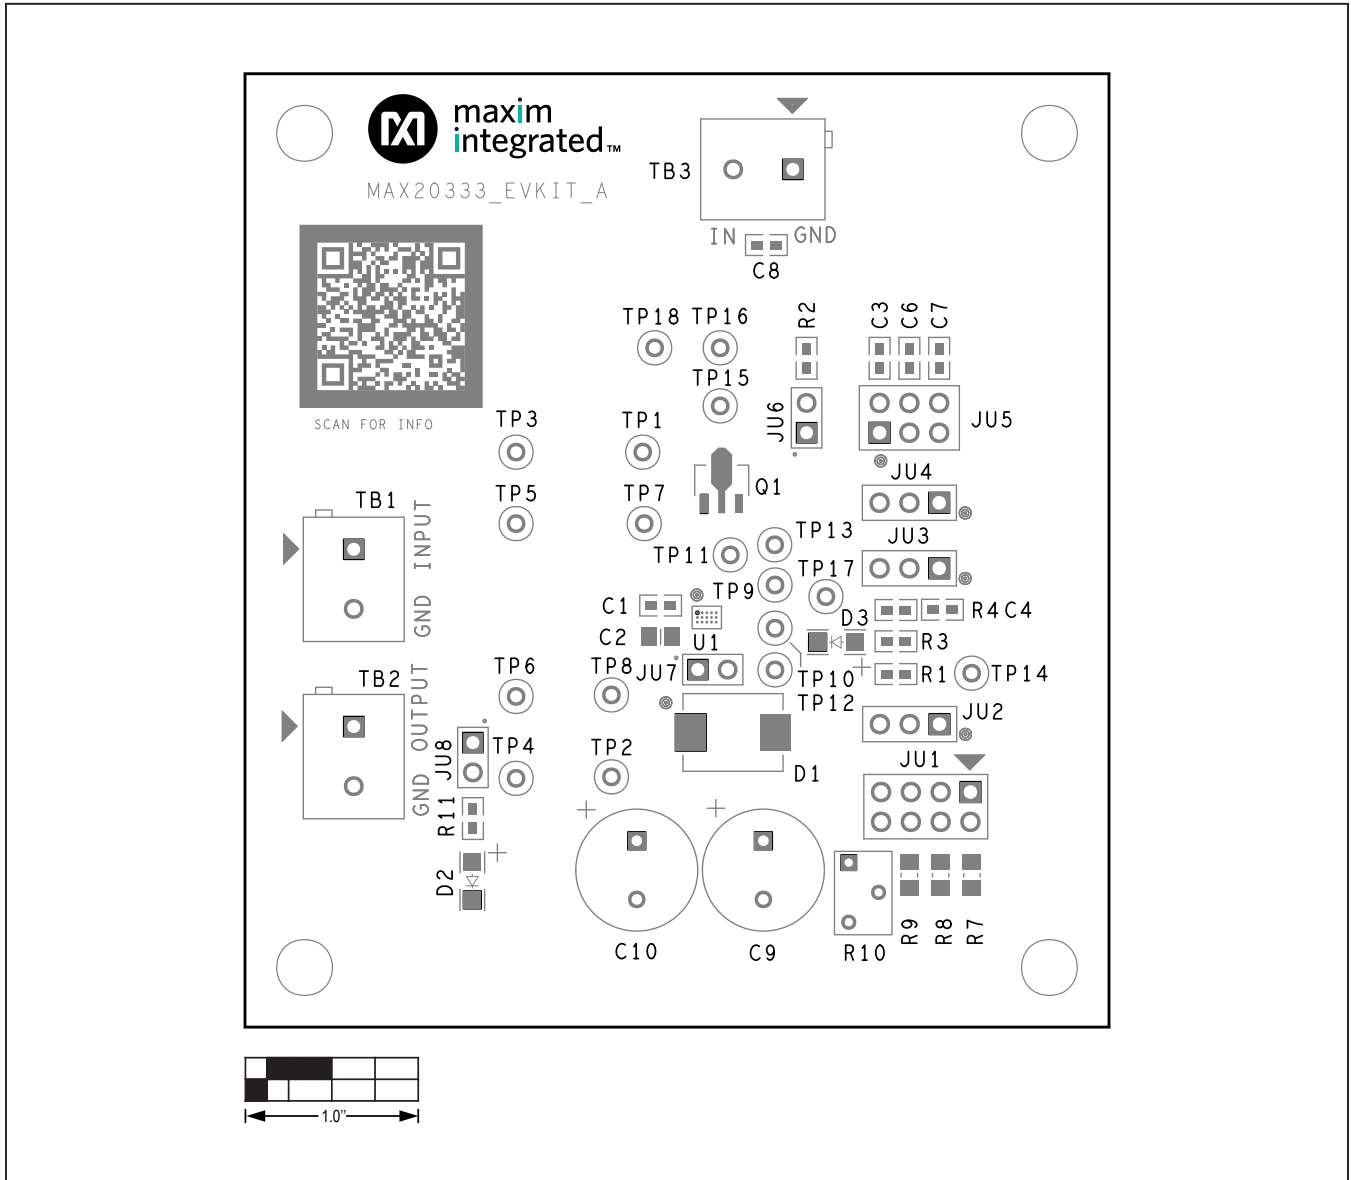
maxim integrated™

MAX20333_EVKIT_A

SCAN FOR INFO

TB3
IN GND
C8

TP18 TP16
TP15
R2
C3 C6 C7
JU6
JU5
TP3
TP1
Q1
JU4
TP5
TP7
TB1
INPUT
GND
TP11
TP13
JU3
TP17
TP9
C1
R4 C4
D3
C2
U1
R3
TP6
TP8
JU7
TP10
R1
TP14
TB2
OUTPUT
GND
TP12
JU2
JU8
TP4
TP2
D1
JU1
R11
D2
C10
C9
R10
R9 R8 R7

1.0"